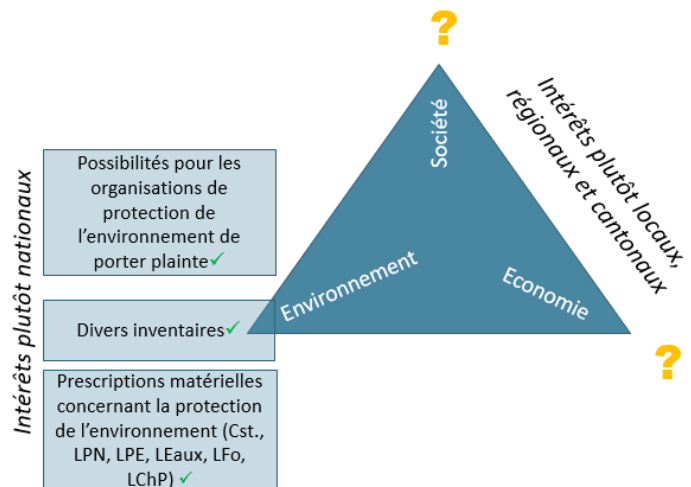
?

Intérêts plutôt locaux, régionaux et cantonaux

Société

Environnement

Economie

?

Intérêts plutôt nationaux

Possibilités pour les organisations de protection de l'environnement de porter plainte✓

Divers inventaires✓

Prescriptions matérielles concernant la protection de l'environnement (Cst., LPN, LPE, LEaux, LFo, LChP) ✓